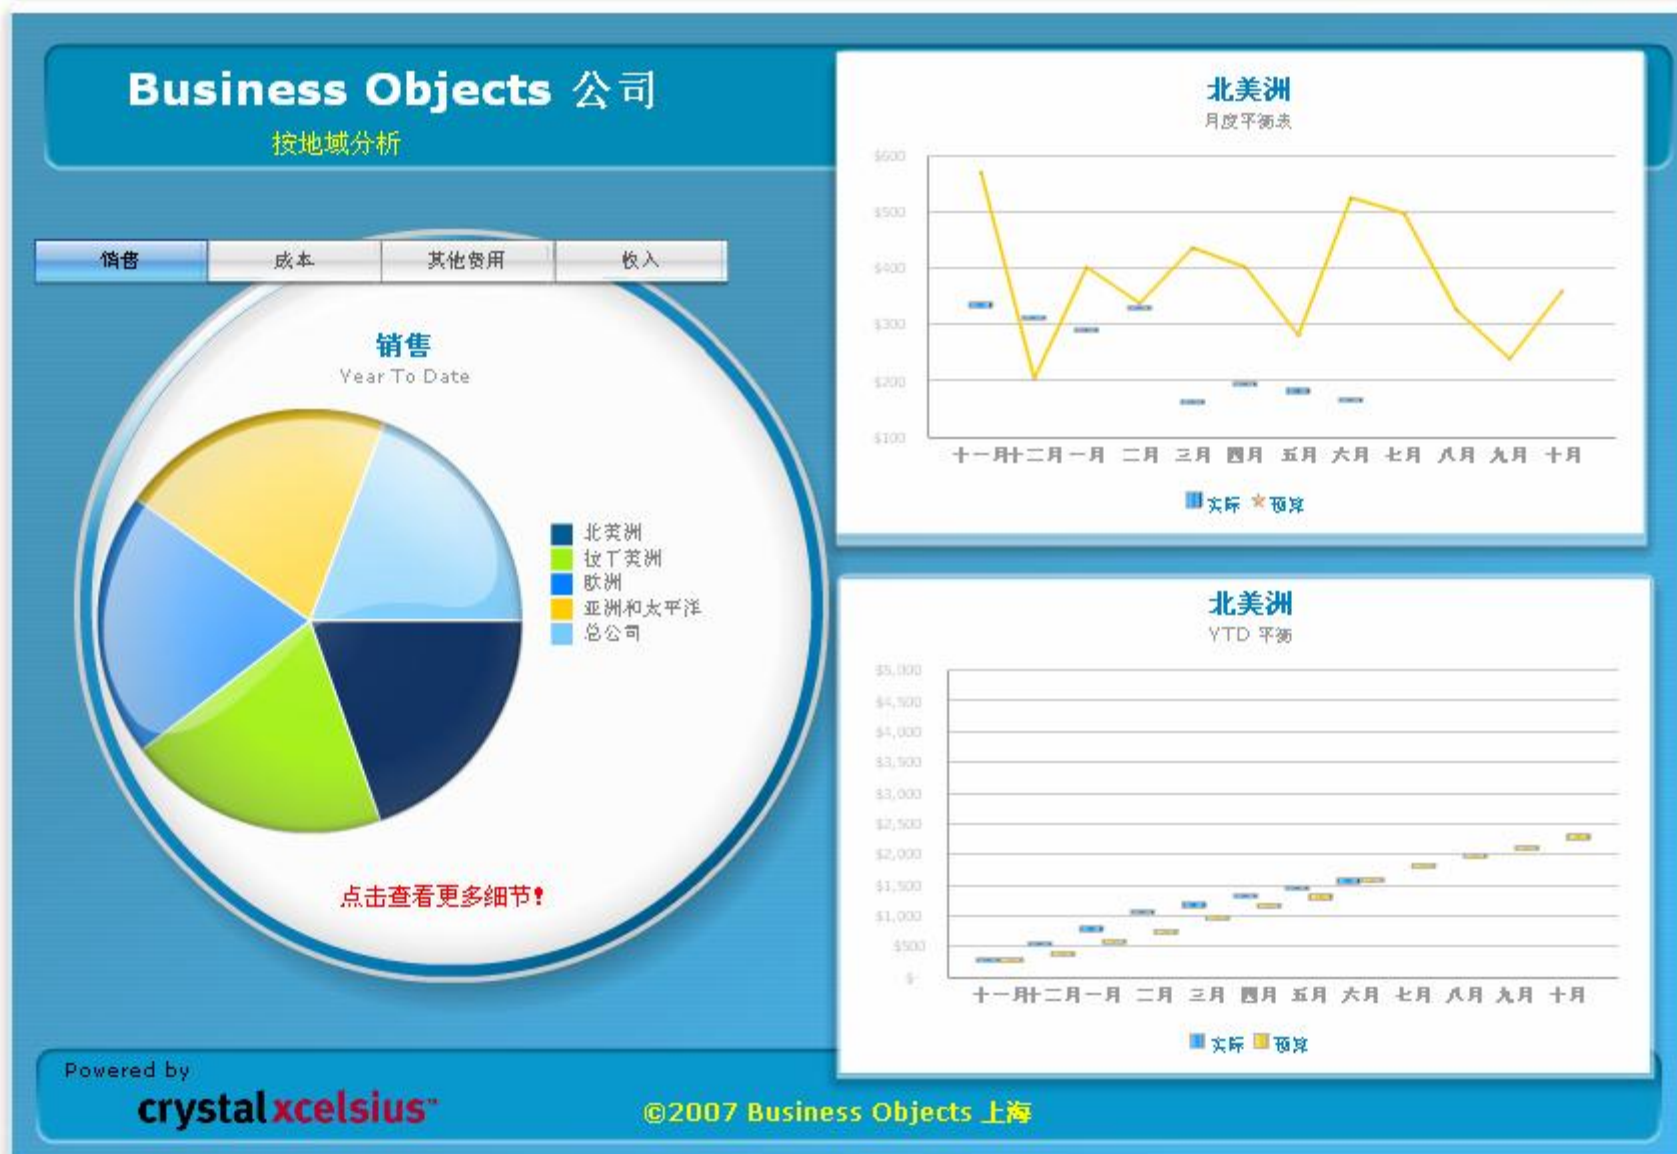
Business Objects 公司
按地域分析

销售 | 成本 | 其他费用 | 收入

销售
Year To Date

北美洲
拉丁美洲
欧洲
亚洲和太平洋
总公司

点击查看更多细节!

北美洲
月度平衡表

$600
$500
$400
$300
$200
$100

十一月 十二月 一月 二月 三月 四月 五月 六月 七月 八月 九月 十月

实际 预算

北美洲
YTD 平衡

$5,000
$4,500
$4,000
$3,500
$3,000
$2,500
$2,000
$1,500
$1,000
$500
$-

十一月 十二月 一月 二月 三月 四月 五月 六月 七月 八月 九月 十月

实际 预算

Powered by
crystalxcelsius™

©2007 Business Objects 上海